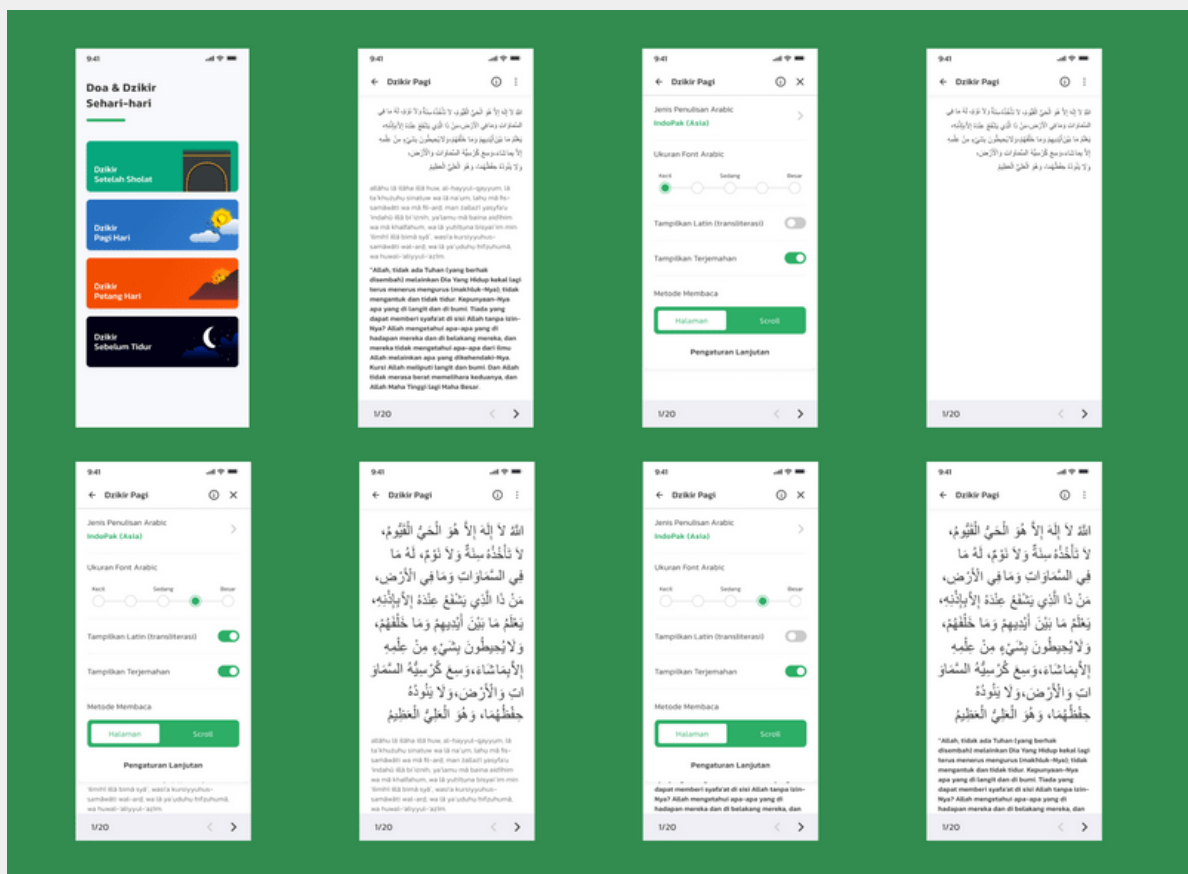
9:41

Doa & Dzikir Sehari-hari

Dzikir Setelah Sholat

Dzikir Pagi Hari

Dzikir Petang Hari

Dzikir Sebelum Tidur

9:41

Dzikir Pagi

اللَّهُ لاَ إِلَهَ إِلاَّ هُوَ الْحَيُّ الْقَيُّومُ، لاَ تَأْخُذُهُ سِنَةٌ وَلاَ نَوْمٌ، لَهُ مَا فِي السَّمَاوَاتِ وَمَا فِي الأَرْضِ، مَنْ ذَا الَّذِي يَشْفَعُ عِنْدَهُ إِلاَّ بِإِذْنِهِ، يَعْلَمُ مَا بَيْنَ أَيْدِيهِمْ وَمَا خَلْفَهُمْ، وَلاَ يُحِيطُونَ بِشَيْءٍ مِنْ عِلْمِهِ إِلاَّ بِمَا شَاءَ، وَسِعَ كُرْسِيُّهُ السَّمَاوَاتِ وَالأَرْضَ، وَلاَ يَئُودُهُ حِفْظُهُمَا، وَهُوَ الْعَلِيُّ الْعَظِيمُ

allāhu lā ilāha illā huw, al-hayyul-qayyum, lā ta'khużuhụ sinatuw wa lā na'um, lahụ mā fis-samāwāti wa mā fil-arḍ, man żallażī yasyfa'u 'indahū illā bi'iżnih, ya'lamu mā baina aidīhim wa mā khalfahum, wa lā yuḥīṭụna bisyai'im min 'ilmihī illā bimā syā', wasi'a kursiyyuhus-samāwāti wal-arḍ, wa lā ya'ụduhụ ḥifẓuhumā, wa huwal-'aliyyul-'aẓīm.

"Allah, tidak ada Tuhan (yang berhak disembah) melainkan Dia Yang Hidup kekal lagi terus menerus mengurus (makhluk-Nya); tidak mengantuk dan tidak tidur. Kepunyaan-Nya apa yang di langit dan di bumi. Tiada yang dapat memberi syafa'at di sisi Allah tanpa izin-Nya? Allah mengetahui apa-apa yang di hadapan mereka dan di belakang mereka, dan mereka tidak mengetahui apa-apa dari ilmu Allah melainkan apa yang dikehendaki-Nya. Kursi Allah meliputi langit dan bumi. Dan Allah tidak merasa berat memelihara keduanya, dan Allah Maha Tinggi lagi Maha Besar.

1/20

9:41

Dzikir Pagi

Jenis Penulisan Arabic
IndoPak (Asia)

Ukuran Font Arabic
Kecil Sedang Besar

Tampilkan Latin (transliterasi)

Tampilkan Terjemahan

Metode Membaca
Halaman Scroll

Pengaturan Lanjutan

1/20

9:41

Dzikir Pagi

اللَّهُ لاَ إِلَهَ إِلاَّ هُوَ الْحَيُّ الْقَيُّومُ، لاَ تَأْخُذُهُ سِنَةٌ وَلاَ نَوْمٌ، لَهُ مَا فِي السَّمَاوَاتِ وَمَا فِي الأَرْضِ، مَنْ ذَا الَّذِي يَشْفَعُ عِنْدَهُ إِلاَّ بِإِذْنِهِ، يَعْلَمُ مَا بَيْنَ أَيْدِيهِمْ وَمَا خَلْفَهُمْ، وَلاَ يُحِيطُونَ بِشَيْءٍ مِنْ عِلْمِهِ إِلاَّ بِمَا شَاءَ، وَسِعَ كُرْسِيُّهُ السَّمَاوَاتِ وَالأَرْضَ، وَلاَ يَئُودُهُ حِفْظُهُمَا، وَهُوَ الْعَلِيُّ الْعَظِيمُ

1/20

9:41

Dzikir Pagi

Jenis Penulisan Arabic
IndoPak (Asia)

Ukuran Font Arabic
Kecil Sedang Besar

Tampilkan Latin (transliterasi)

Tampilkan Terjemahan

Metode Membaca
Halaman Scroll

Pengaturan Lanjutan

'ilmihī illā bimā syā', wasi'a kursiyyuhus-samāwāti wal-arḍ, wa lā ya'ụduhụ ḥifẓuhumā, wa huwal-'aliyyul-'aẓīm.

1/20

9:41

Dzikir Pagi

اللَّهُ لاَ إِلَهَ إِلاَّ هُوَ الْحَيُّ الْقَيُّومُ، لاَ تَأْخُذُهُ سِنَةٌ وَلاَ نَوْمٌ، لَهُ مَا فِي السَّمَاوَاتِ وَمَا فِي الأَرْضِ، مَنْ ذَا الَّذِي يَشْفَعُ عِنْدَهُ إِلاَّ بِإِذْنِهِ، يَعْلَمُ مَا بَيْنَ أَيْدِيهِمْ وَمَا خَلْفَهُمْ، وَلاَ يُحِيطُونَ بِشَيْءٍ مِنْ عِلْمِهِ إِلاَّ بِمَا شَاءَ، وَسِعَ كُرْسِيُّهُ السَّمَاوَاتِ وَالأَرْضَ، وَلاَ يَئُودُهُ حِفْظُهُمَا، وَهُوَ الْعَلِيُّ الْعَظِيمُ

allāhu lā ilāha illā huw, al-hayyul-qayyum, lā ta'khużuhụ sinatuw wa lā na'um, lahụ mā fis-samāwāti wa mā fil-arḍ, man żallażī yasyfa'u 'indahū illā bi'iżnih, ya'lamu mā baina aidīhim wa mā khalfahum, wa lā yuḥīṭụna bisyai'im min 'ilmihī illā bimā syā', wasi'a kursiyyuhus-samāwāti wal-arḍ, wa lā ya'ụduhụ ḥifẓuhumā, wa huwal-'aliyyul-'aẓīm.

1/20

9:41

Dzikir Pagi

Jenis Penulisan Arabic
IndoPak (Asia)

Ukuran Font Arabic
Kecil Sedang Besar

Tampilkan Latin (transliterasi)

Tampilkan Terjemahan

Metode Membaca
Halaman Scroll

Pengaturan Lanjutan

dapat memberi syafa'at di sisi Allah tanpa izin-Nya? Allah mengetahui apa-apa yang di hadapan mereka dan di belakang mereka, dan

1/20

9:41

Dzikir Pagi

اللَّهُ لاَ إِلَهَ إِلاَّ هُوَ الْحَيُّ الْقَيُّومُ، لاَ تَأْخُذُهُ سِنَةٌ وَلاَ نَوْمٌ، لَهُ مَا فِي السَّمَاوَاتِ وَمَا فِي الأَرْضِ، مَنْ ذَا الَّذِي يَشْفَعُ عِنْدَهُ إِلاَّ بِإِذْنِهِ، يَعْلَمُ مَا بَيْنَ أَيْدِيهِمْ وَمَا خَلْفَهُمْ، وَلاَ يُحِيطُونَ بِشَيْءٍ مِنْ عِلْمِهِ إِلاَّ بِمَا شَاءَ، وَسِعَ كُرْسِيُّهُ السَّمَاوَاتِ وَالأَرْضَ، وَلاَ يَئُودُهُ حِفْظُهُمَا، وَهُوَ الْعَلِيُّ الْعَظِيمُ

"Allah, tidak ada Tuhan (yang berhak disembah) melainkan Dia Yang Hidup kekal lagi terus menerus mengurus (makhluk-Nya); tidak mengantuk dan tidak tidur. Kepunyaan-Nya apa yang di langit dan di bumi. Tiada yang dapat memberi syafa'at di sisi Allah tanpa izin-Nya? Allah mengetahui apa-apa yang di hadapan mereka dan di belakang mereka, dan

1/20